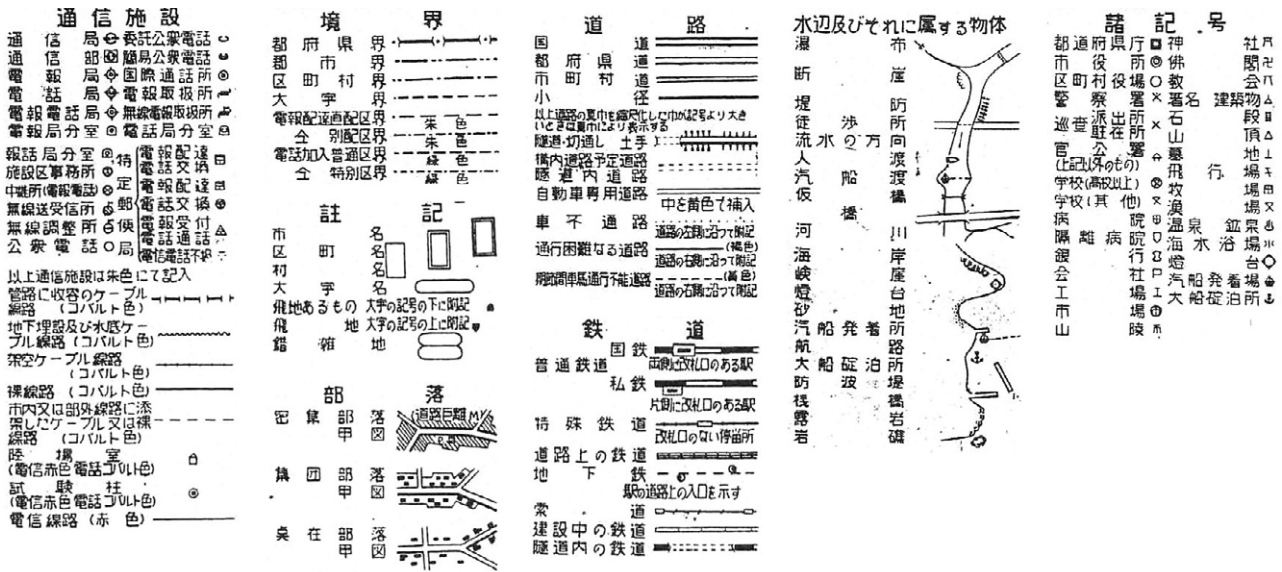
通信施設

通信局 委託公衆電話
通信部 簡易公衆電話
電報局 国際通話所
電話局 電報取扱所
電報電話局 無線電報取扱所
電報局分室 電話局分室

報話局分室 特定郵便局 電報配達
施設区事務所 電話交換
中継所(電報電話) 電報配達
無線送受信所 電話交換
無線調整所 電報受付
公衆電話 電話通話
電信電話取扱

以上通信施設は朱色にて記入
管路に収容のケーブル線路(コバルト色)
地下埋設及び水底ケーブル線路(コバルト色)
架空ケーブル線路(コバルト色)
裸線路(コバルト色)
市内又は部外線路に添架したケーブル又は裸線路(コバルト色)
陸揚室(電信赤色電話コバルト色)
試験柱(電信赤色電話コバルト色)
電信線路(赤色)

境界

都府県界
郡市界
区町村界
大字界
電報配達通配区界 朱色
仝 別配区界 朱色
電話加入普通区界 緑色
仝 特別区界 緑色

註記

市
区町名
村名
大字名
飛地あるもの 大字の記号の下に附記
飛地 大字の記号の上に附記
錯雑地

部落

密集部落甲図
集団部落甲図
点在部落甲図

道路

国道
都府県道
市町村道
小径
以上道路の実巾を縮尺化したものが記号より大きいときは実巾により表示する
隧道・切通し 土手
構内道路予定道路
隧道内道路
自動車専用道路 中を黄色で挿入
車不通路 道路の左側に沿って附記
通行困難なる道路 道路の右側に沿って附記(黄色)
舗装附面車通行不能道路 道路の右側に沿って附記(黄色)

鉄道

普通鉄道 国鉄 両側に改札口のある駅
私鉄 片側に改札口のある駅
特殊鉄道 改札口のない停留所
道路上の鉄道
地下鉄 駅の道路上の入口を示す
索道
建設中の鉄道
隧道内の鉄道

水辺及びそれに属する物体

瀑布
断崖
堤防
徒渉所
流水の方向
人渡
汽船渡場
仮橋
河川
海岸
海峡
燈台
砂地
汽船発着所
航路
大船碇泊所
防波堤
桟橋
露岩
岩礁

諸記号

都道府県庁
市役所
区町村役場
警察署
巡査派出所駐在所
官公署(上記以外のもの)
学校(高校以上)
学校(其他)
病院
隔離病院
銀行
会社
工場
市場
山陵
神社
仏閣
教会
名建築物
石段
山頂
墓地
飛行場
牧場
温泉場
漁場
海水浴場
鉱泉
燈台
汽船発着場
大船碇泊所